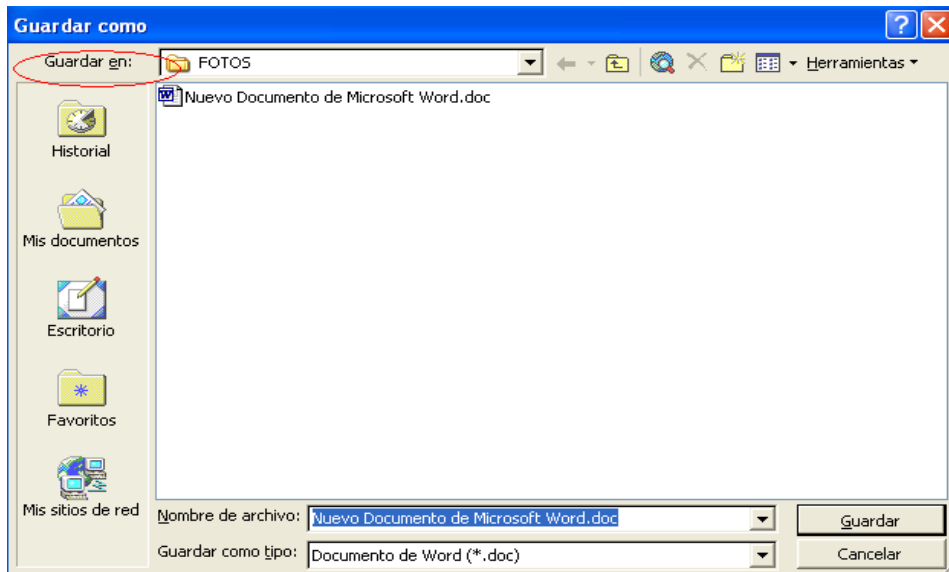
Guardar como

Guardar en: FOTOS

Herramientas

Nuevo Documento de Microsoft Word.doc

Historial

Mis documentos

Escritorio

Favoritos

Mis sitios de red

Nombre de archivo: Nuevo Documento de Microsoft Word.doc

Guardar como tipo: Documento de Word (*.doc)

Guardar

Cancelar